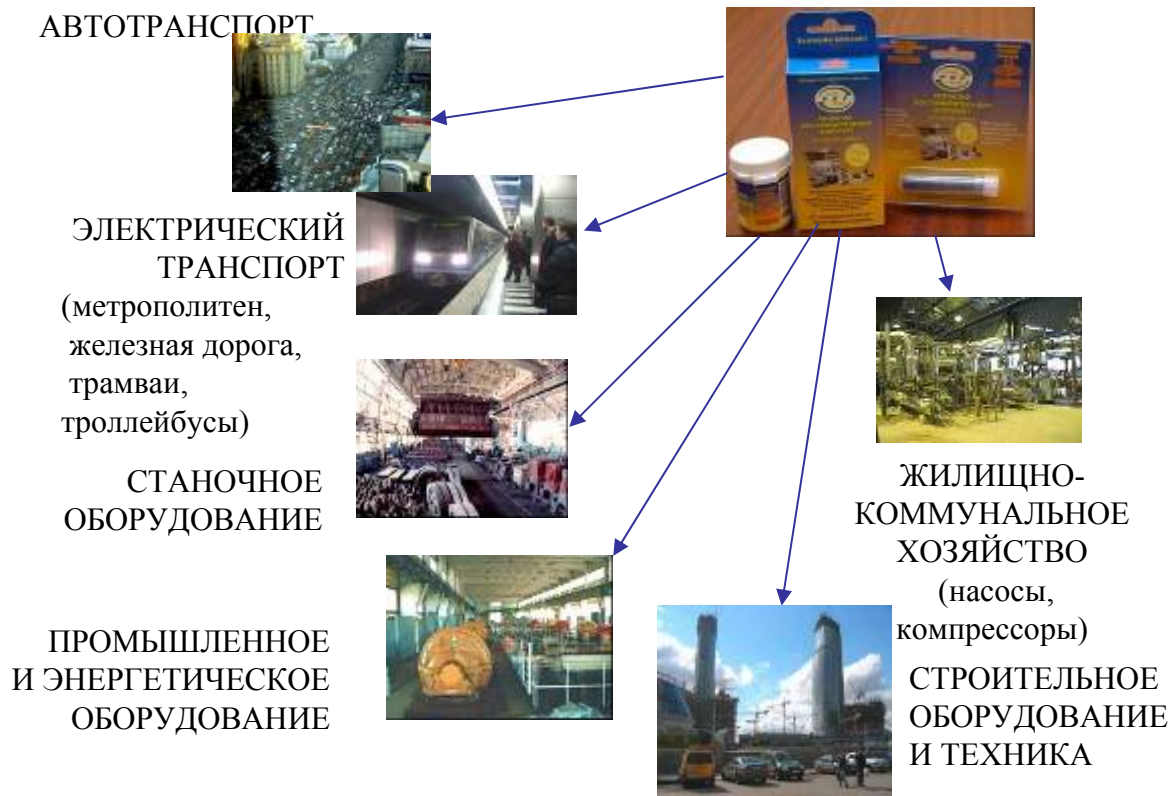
АВТОТРАНСПОРТ

ЭЛЕКТРИЧЕСКИЙ ТРАНСПОРТ (метрополитен, железная дорога, трамваи, троллейбусы)

СТАНОЧНОЕ ОБОРУДОВАНИЕ

ПРОМЫШЛЕННОЕ И ЭНЕРГЕТИЧЕСКОЕ ОБОРУДОВАНИЕ

ЖИЛИЩНО-КОММУНАЛЬНОЕ ХОЗЯЙСТВО (насосы, компрессоры)

СТРОИТЕЛЬНОЕ ОБОРУДОВАНИЕ И ТЕХНИКА